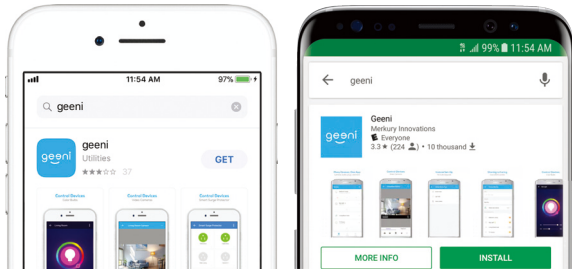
11:54 AM
97%
geeni
geeni
geeni
Utilities
37
GET
Control Devices
Control Devices
Control Devices

99% 11:54 AM
geeni
geeni
Geeni
Merkury Innovations
Everyone
3.3 ★ (224) • 10 thousand
MORE INFO
INSTALL